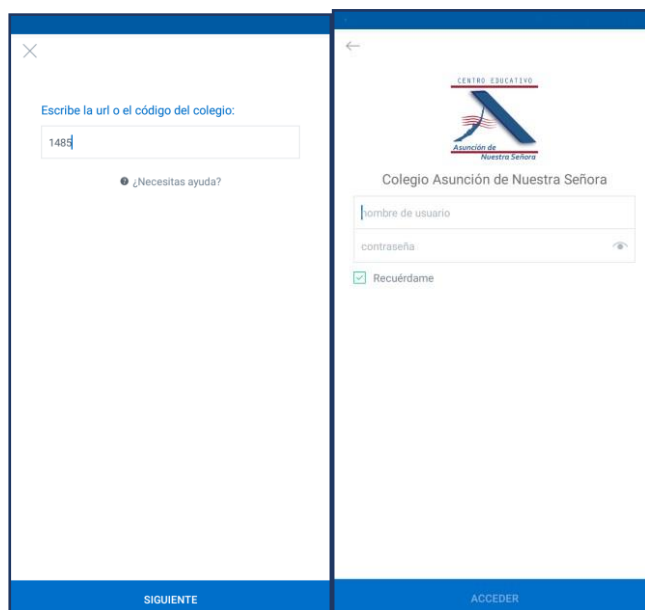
Escribe la url o el código del colegio:

1485

¿Necesitas ayuda?

SIGUIENTE

CENTRO EDUCATIVO

Asunción de Nuestra Señora

Colegio Asunción de Nuestra Señora

nombre de usuario

contraseña

Recuérdame

ACCEDER